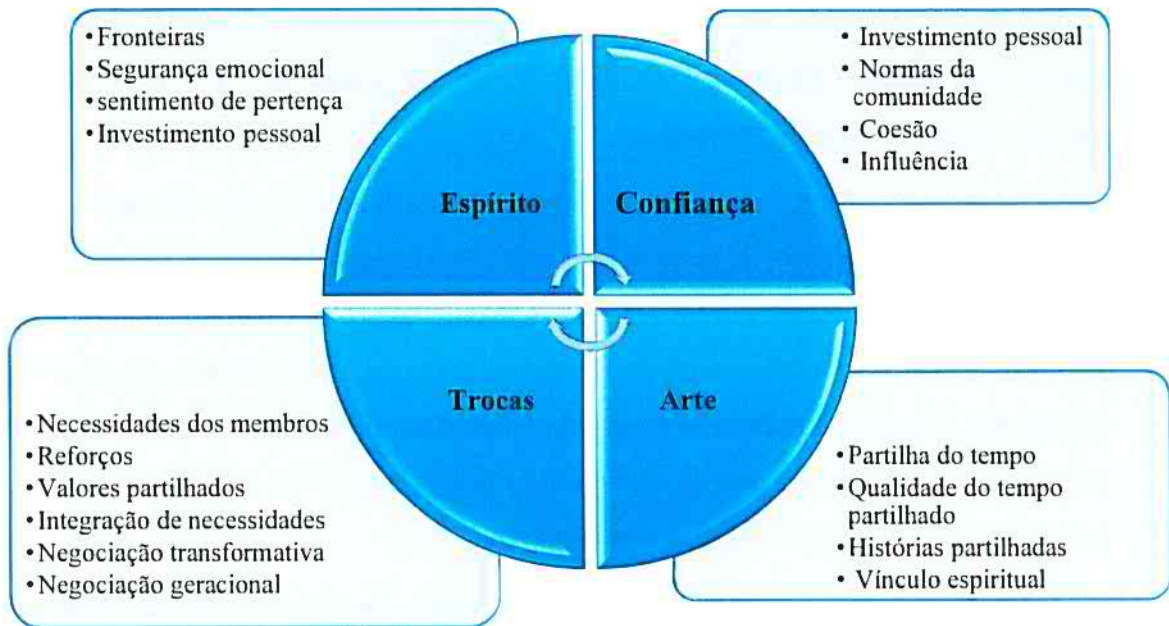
• Fronteiras
• Segurança emocional
• sentimento de pertença
• Investimento pessoal

• Investimento pessoal
• Normas da comunidade
• Coesão
• Influência

Espírito

Confiança

Trocas

Arte

• Necessidades dos membros
• Reforços
• Valores partilhados
• Integração de necessidades
• Negociação transformativa
• Negociação geracional

• Partilha do tempo
• Qualidade do tempo partilhado
• Histórias partilhadas
• Vínculo espiritual